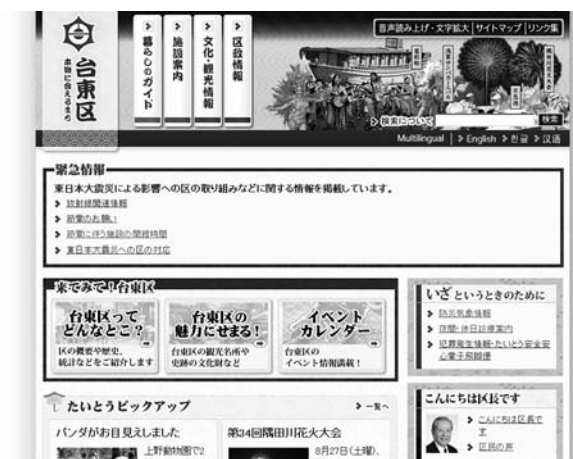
台東区
本物に出会えるまち

暮らしのガイド
施設案内
文化・観光情報
区政情報

音声読み上げ・文字拡大 | サイトマップ | リンク集

検索について 検索

Multilingual | English 한글 汉语

緊急情報
東日本大震災による影響への区の取り組みなどに関する情報を掲載しています。
放射線関連情報
節電のお願い
節電に伴う施設の開館時間
東日本大震災への区の対応

来てみて！台東区
台東区ってどんなとこ？
区の概要や歴史、統計などをご紹介します
台東区の魅力にせまる！
台東区の観光名所や史跡の文化財など
イベントカレンダー
台東区のイベント情報満載！

いざというときのために
防災気象情報
夜間・休日診療案内
児童発生情報・たいとう安全安心電子用留便

たいとうピックアップ
一覧へ
パンダがお目見えしました
上野動物園で2
第34回隅田川花火大会
8月27日（土曜）、

こんにちは区長です
こんにちは区長です
区民の声